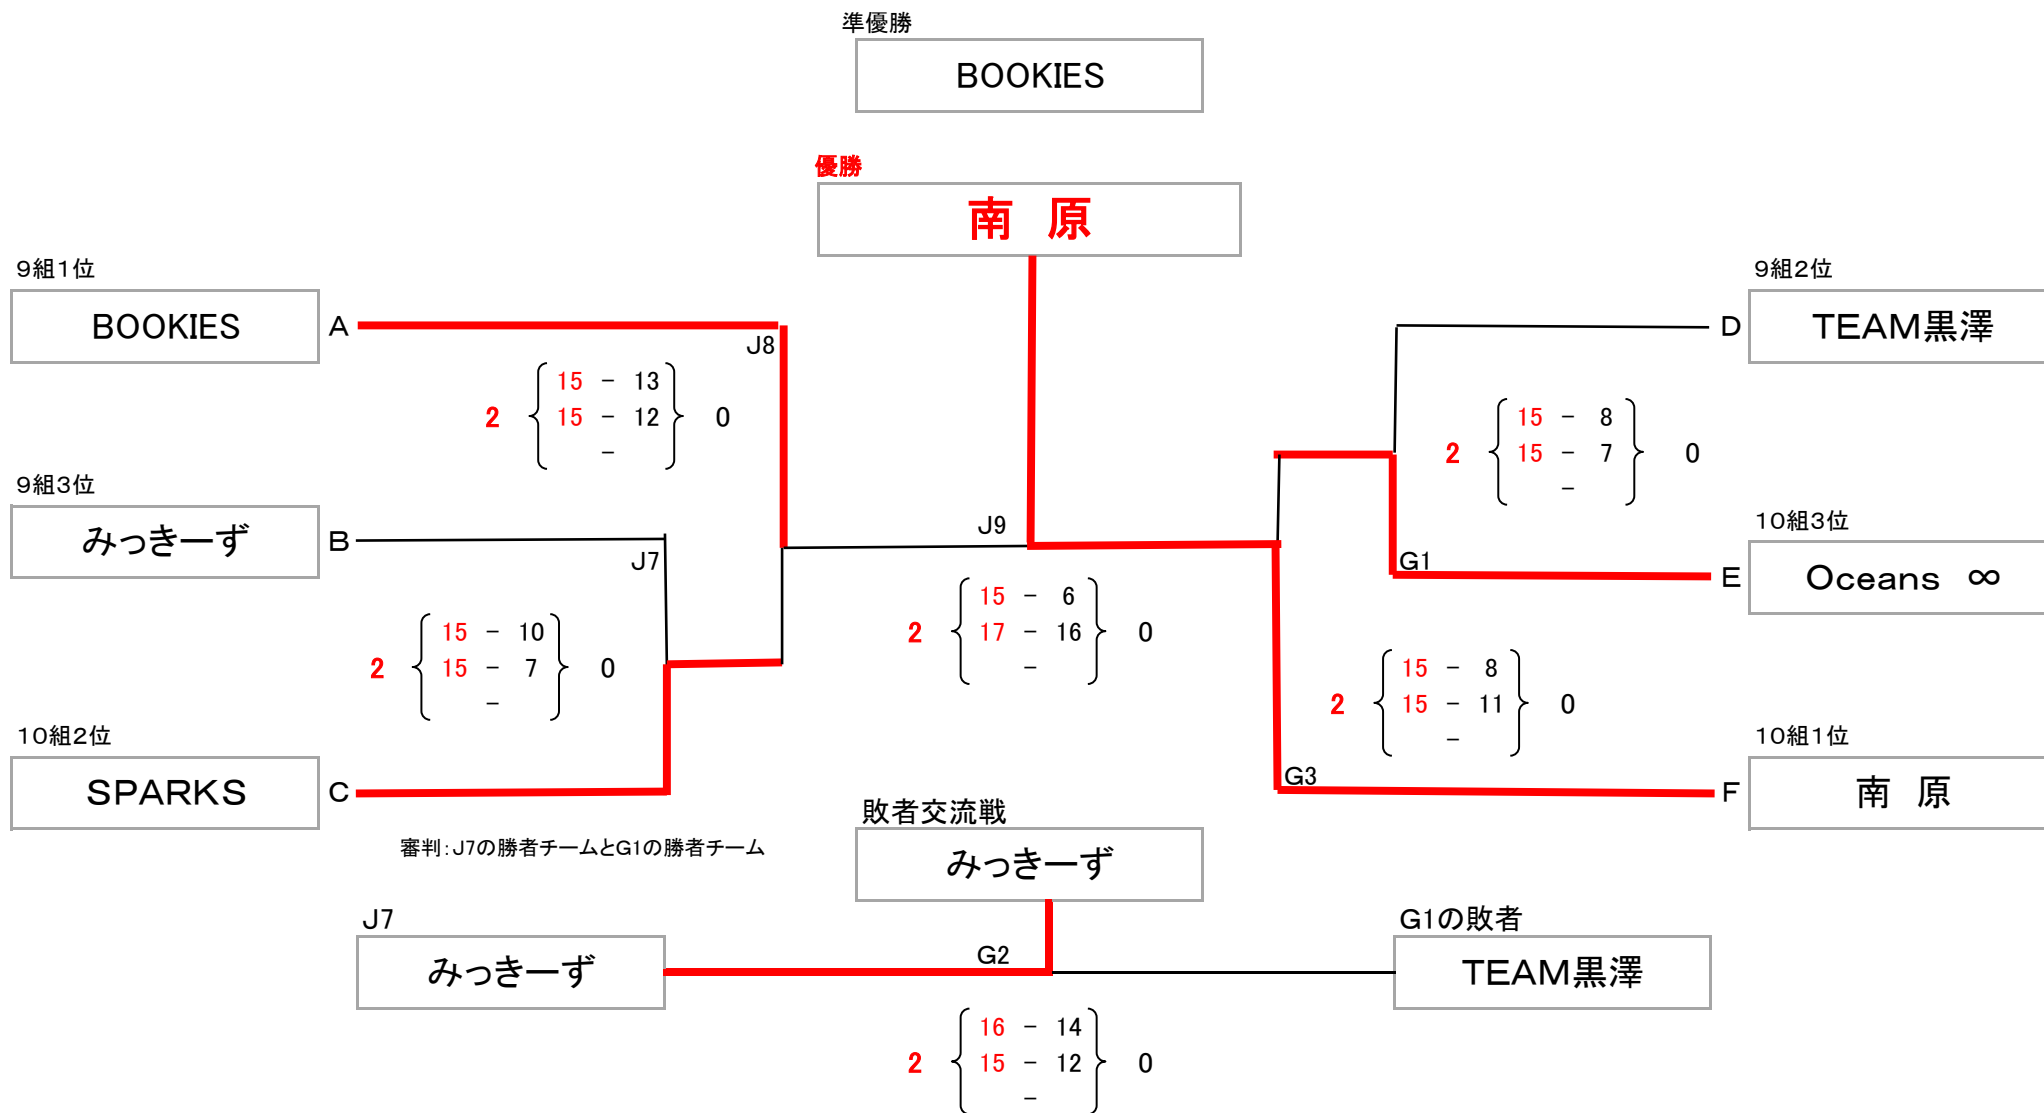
準優勝

BOOKIES

優勝

南　原

9組1位

BOOKIES

A

J8

2 $\left\{\begin{array}{c} 15 - 13 \\ 15 - 12 \\ - \end{array}\right\}$ 0

9組2位

TEAM黒澤

D

2 $\left\{\begin{array}{c} 15 - 8 \\ 15 - 7 \\ - \end{array}\right\}$ 0

9組3位

みっきーず

B

J7

J9

2 $\left\{\begin{array}{c} 15 - 10 \\ 15 - 7 \\ - \end{array}\right\}$ 0

2 $\left\{\begin{array}{c} 15 - 6 \\ 17 - 16 \\ - \end{array}\right\}$ 0

10組3位

G1

E

Oceans ∞

2 $\left\{\begin{array}{c} 15 - 8 \\ 15 - 11 \\ - \end{array}\right\}$ 0

10組2位

SPARKS

C

G3

10組1位

F

南　原

敗者交流戦

審判：J7の勝者チームとG1の勝者チーム

みっきーず

J7

みっきーず

G2

G1の敗者

TEAM黒澤

2 $\left\{\begin{array}{c} 16 - 14 \\ 15 - 12 \\ - \end{array}\right\}$ 0